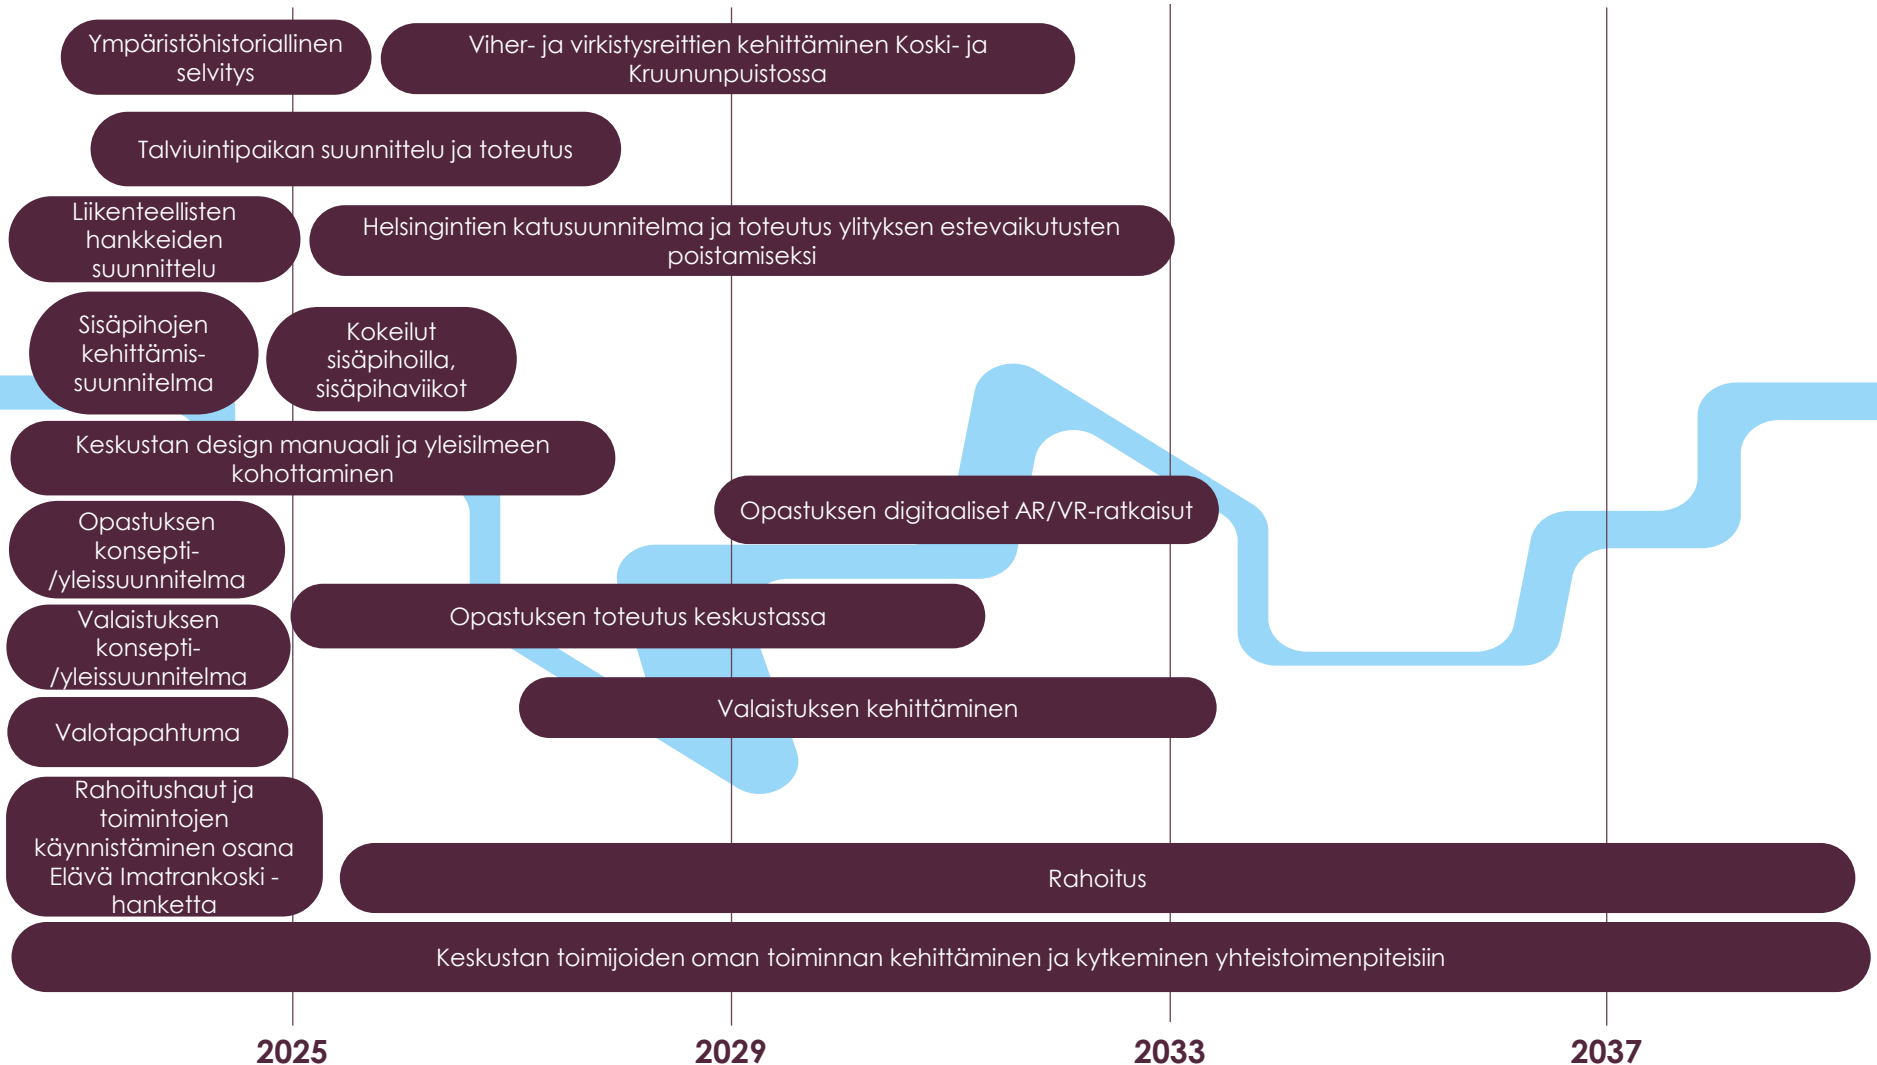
Ympäristöhistoriallinen selvitys

Viher- ja virkistysreittien kehittäminen Koski- ja Kruununpuistossa

Talviuintipaikan suunnittelu ja toteutus

Liikenteellisten hankkeiden suunnittelu

Helsingintien katusuunnitelma ja toteutus ylityksen estevaikutusten poistamiseksi

Sisäpihojen kehittämis-suunnitelma

Kokeilut sisäpihoilla, sisäpihaviikot

Keskustan design manuaali ja yleisilmeen kohottaminen

Opastuksen digitaaliset AR/VR-ratkaisut

Opastuksen konsepti-/yleissuunnitelma

Opastuksen toteutus keskustassa

Valaistuksen konsepti-/yleissuunnitelma

Valaistuksen kehittäminen

Valotapahtuma

Rahoitushaut ja toimintojen käynnistäminen osana Elävä Imatrankoski -hanketta

Rahoitus

Keskustan toimijoiden oman toiminnan kehittäminen ja kytkeminen yhteistoimenpiteisiin

2025

2029

2033

2037